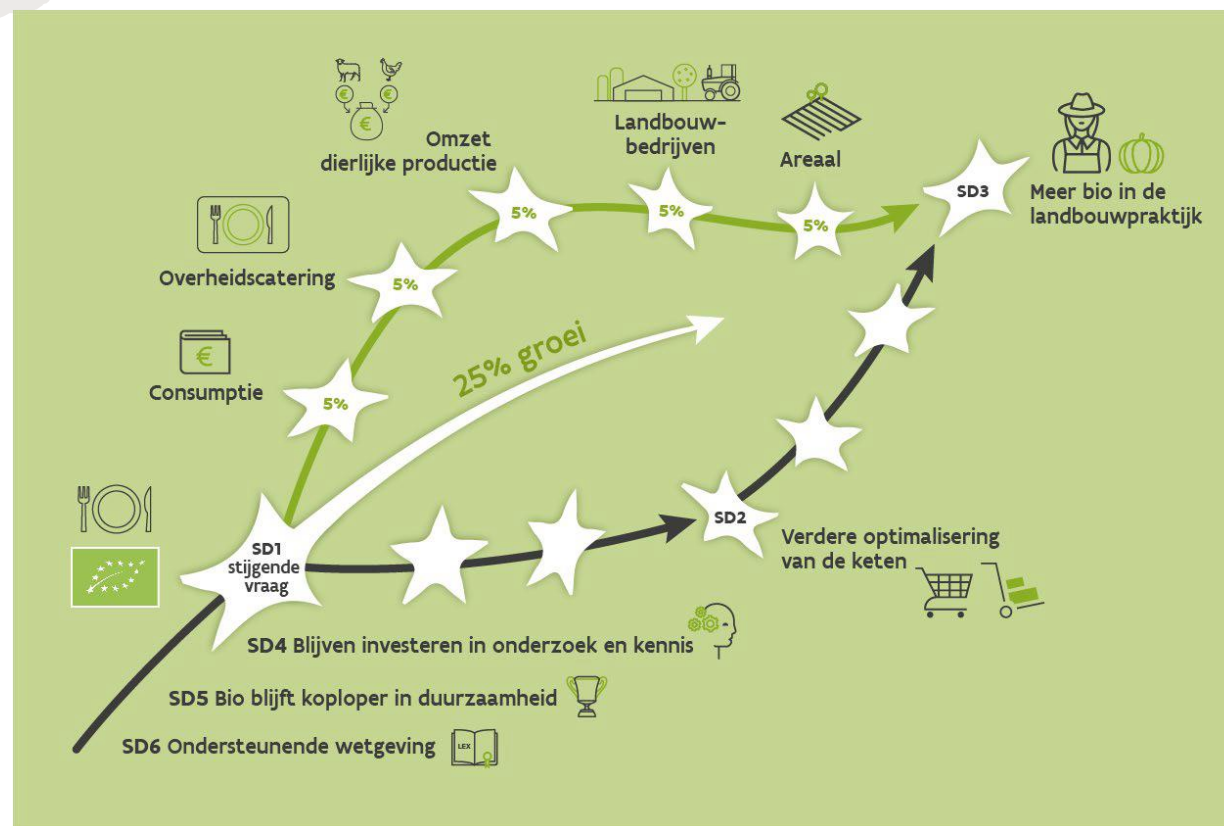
Omzet dierlijke productie

Landbouwbedrijven

Areaal

Meer bio in de landbouwpraktijk

SD3

Overheidscatering

Consumptie

5%

5%

5%

5%

5%

25% groei

SD1 stijgende vraag

SD2

Verdere optimalisering van de keten

SD4 Blijven investeren in onderzoek en kennis

SD5 Bio blijft koploper in duurzaamheid

SD6 Ondersteunende wetgeving

LEX